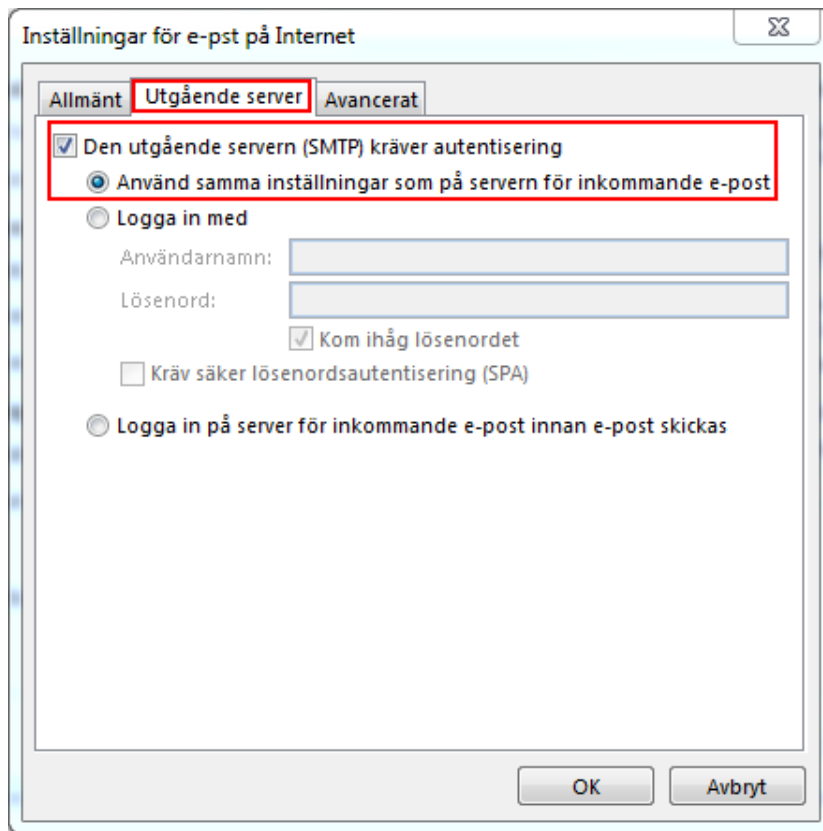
Inställningar för e-pst på Internet

Allmänt | Utgående server | Avancerat

Den utgående servern (SMTP) kräver autentisering

Använd samma inställningar som på servern för inkommande e-post

Logga in med

Användarnamn:

Lösenord:

Kom ihåg lösenordet

Kräv säker lösenordsautentisering (SPA)

Logga in på server för inkommande e-post innan e-post skickas

OK

Avbryt